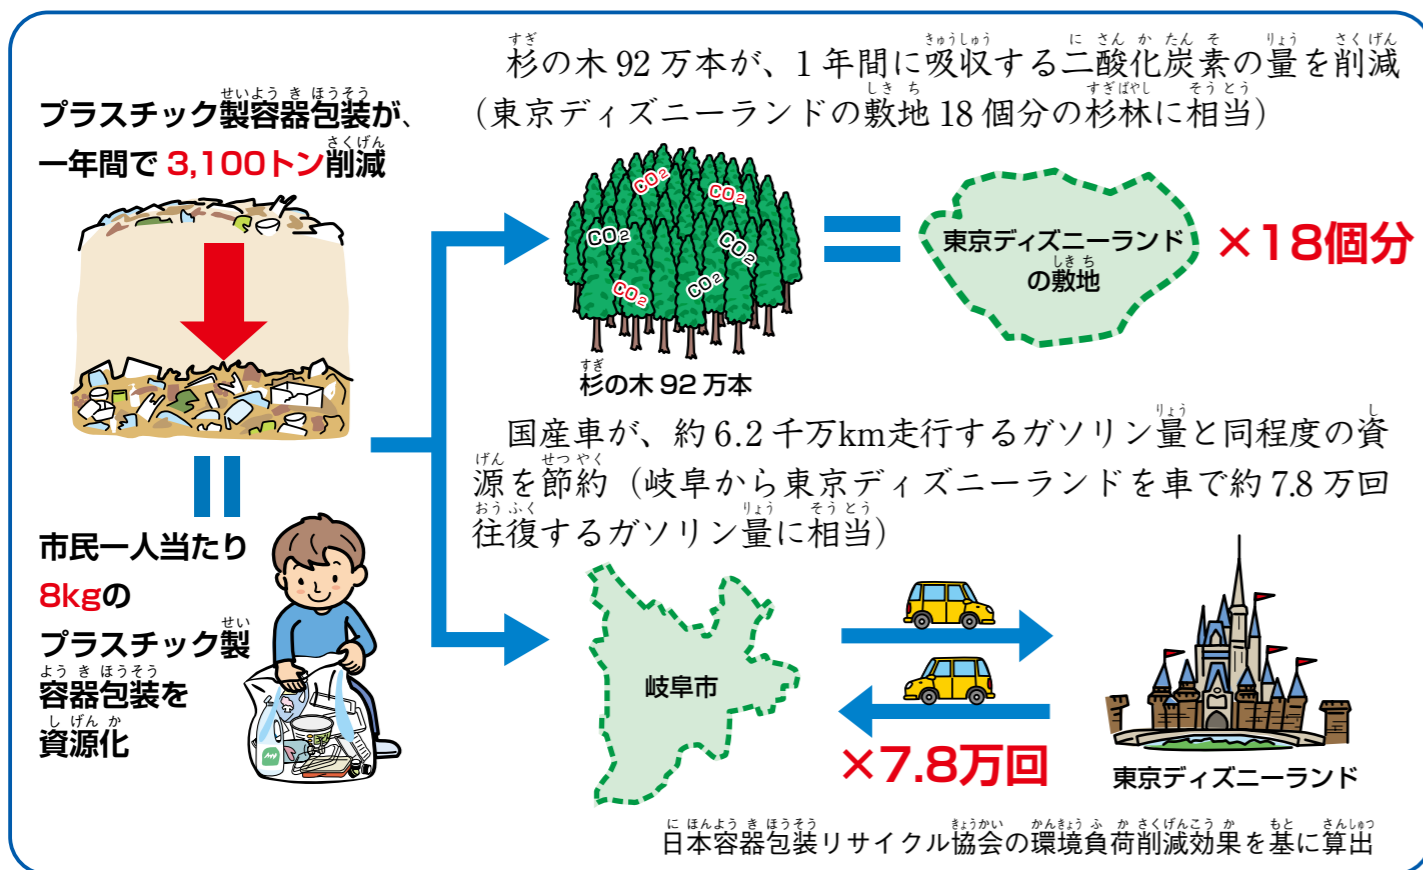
プラスチック製容器包装が、一年間で 3,100トン削減

市民一人当たり 8kgの プラスチック製容器包装を 資源化

杉の木 92 万本が、1 年間に吸収する二酸化炭素の量を削減（東京ディズニーランドの敷地 18 個分の杉林に相当）

$CO_2$ $CO_2$ $CO_2$ $CO_2$ $CO_2$ $CO_2$

杉の木 92 万本

東京ディズニーランドの敷地

×18個分

国産車が、約 6.2 千万km走行するガソリン量と同程度の資源を節約（岐阜から東京ディズニーランドを車で約 7.8 万回往復するガソリン量に相当）

岐阜市

×7.8万回

東京ディズニーランド

日本容器包装リサイクル協会の環境負荷削減効果を基に算出